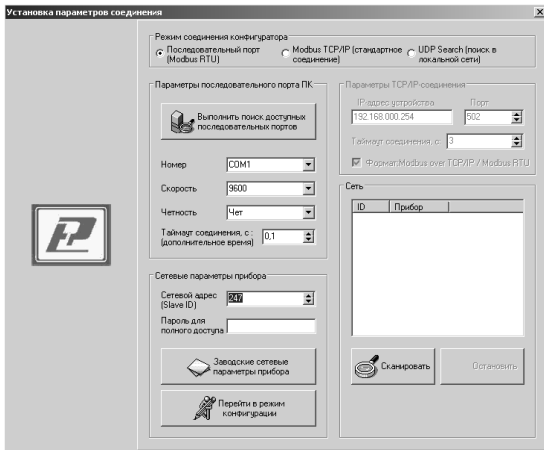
Установка параметров соединения

Режим соединения конфигуратора
Последовательный порт (Modbus RTU)
Modbus TCP/IP (стандартное соединение)
UDP Search (поиск в локальной сети)

Параметры последовательного порта ПК
Выполнить поиск доступных последовательных портов
Номер COM1
Скорость 9600
Четность Чет
Таймаут соединения, с : (дополнительное время) 0,1

Параметры TCP/IP-соединения
IP-адрес устройства 192.168.000.254
Порт 502
Таймаут соединения, с 3
Формат Modbus over TCP/IP / Modbus RTU

Сеть
| ID | Прибор |
|---|---|

Сетевые параметры прибора
Сетевой адрес (Slave ID) 247
Пароль для полного доступа
Заводские сетевые параметры прибора
Перейти в режим конфигурации

Сканировать
Остановить